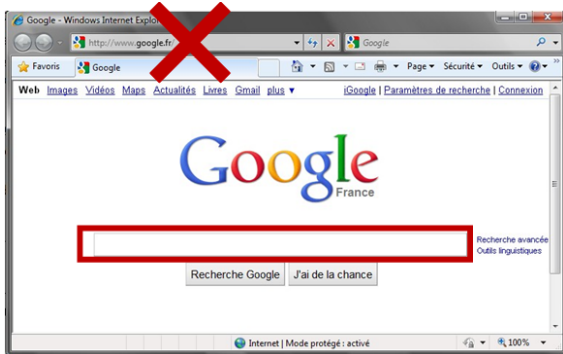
Google - Windows Internet Explor

http://www.google.fr

Google

Favoris

Google

Page ▾ Sécurité ▾ Outils ▾

Web Images Vidéos Maps Actualités Livres Gmail plus ▾

iGoogle | Paramètres de recherche | Connexion

Google
France

Recherche avancée
Outils linguistiques

Recherche Google

J'ai de la chance

Internet | Mode protégé : activé

100%